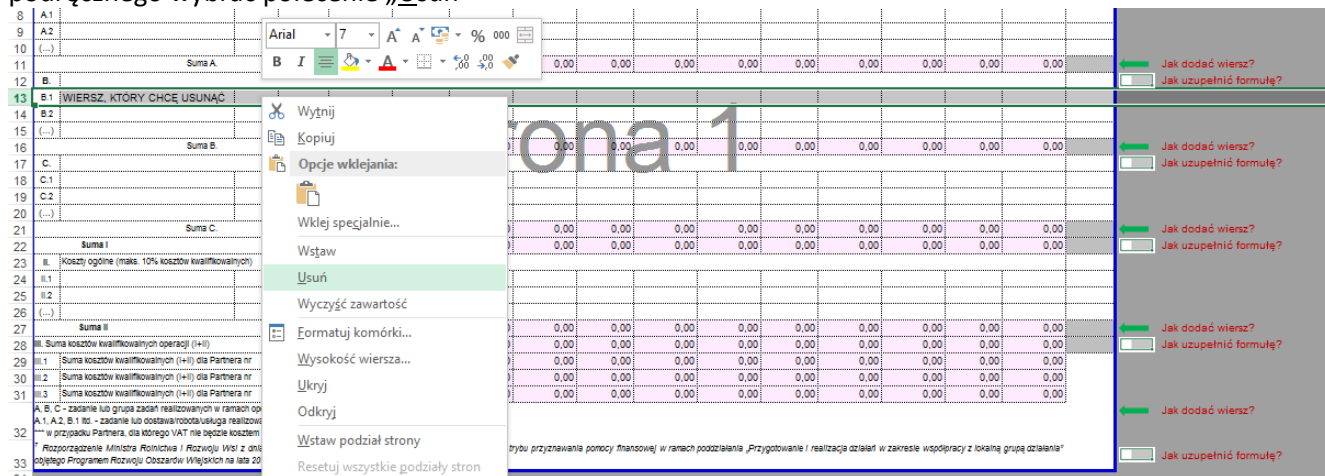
podręcznego wybrać polecenie „Usuń"

| | | | | | | | | | | | | |
|---|---|---|---|---|---|---|---|---|---|---|---|---|
| 8 | A.1 | | | | | | | | | | | |
| 9 | A.2 | | | | | | | | | | | |
| 10 | (...) | | | | | | | | | | | |
| 11 | Suma A. | 0,00 | 0,00 | 0,00 | 0,00 | 0,00 | 0,00 | 0,00 | 0,00 | 0,00 | | |
| 12 | B. | | | | | | | | | | | |
| 13 | B.1 WIERSZ, KTÓRY CHCĘ USUNĄĆ | | | | | | | | | | | |
| 14 | B.2 | | | | | | | | | | | |
| 15 | (...) | | | | | | | | | | | |
| 16 | Suma B. | 0,00 | 0,00 | 0,00 | 0,00 | 0,00 | 0,00 | 0,00 | 0,00 | 0,00 | | |
| 17 | C. | | | | | | | | | | | |
| 18 | C.1 | | | | | | | | | | | |
| 19 | C.2 | | | | | | | | | | | |
| 20 | (...) | | | | | | | | | | | |
| 21 | Suma C. | 0,00 | 0,00 | 0,00 | 0,00 | 0,00 | 0,00 | 0,00 | 0,00 | 0,00 | | |
| 22 | Suma I | 0,00 | 0,00 | 0,00 | 0,00 | 0,00 | 0,00 | 0,00 | 0,00 | 0,00 | | |
| 23 | II. Koszty ogólne (maks. 10% kosztów kwalifikowalnych) | | | | | | | | | | | |
| 24 | II.1 | | | | | | | | | | | |
| 25 | II.2 | | | | | | | | | | | |
| 26 | (...) | | | | | | | | | | | |
| 27 | Suma II | 0,00 | 0,00 | 0,00 | 0,00 | 0,00 | 0,00 | 0,00 | 0,00 | 0,00 | | |
| 28 | III. Suma kosztów kwalifikowalnych operacji (I+II) | 0,00 | 0,00 | 0,00 | 0,00 | 0,00 | 0,00 | 0,00 | 0,00 | 0,00 | | |
| 29 | III.1 Suma kosztów kwalifikowalnych (I+II) dla Partnera nr | 0,00 | 0,00 | 0,00 | 0,00 | 0,00 | 0,00 | 0,00 | 0,00 | 0,00 | | |
| 30 | III.2 Suma kosztów kwalifikowalnych (I+II) dla Partnera nr | 0,00 | 0,00 | 0,00 | 0,00 | 0,00 | 0,00 | 0,00 | 0,00 | 0,00 | | |
| 31 | III.3 Suma kosztów kwalifikowalnych (I+II) dla Partnera nr | 0,00 | 0,00 | 0,00 | 0,00 | 0,00 | 0,00 | 0,00 | 0,00 | 0,00 | | |

32 A, B, C - zadanie lub grupa zadań realizowanych w ramach op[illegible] A.1, A.2, B.1 itd. - zadanie lub dostawa/robota/usługa realizowa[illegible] *** w przypadku Partnera, dla którego VAT nie będzie kosztem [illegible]

33 * Rozporządzenie Ministra Rolnictwa i Rozwoju Wsi z dnia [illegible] objętego Programem Rozwoju Obszarów Wiejskich na lata 20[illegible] trybu przyznawania pomocy finansowej w ramach poddziałania „Przygotowanie i realizacja działań w zakresie współpracy z lokalną grupą działania"

Strona 1

Jak dodać wiersz?
Jak uzupełnić formułę?
Jak dodać wiersz?
Jak uzupełnić formułę?
Jak dodać wiersz?
Jak uzupełnić formułę?
Jak dodać wiersz?
Jak uzupełnić formułę?
Jak dodać wiersz?
Jak uzupełnić formułę?

Arial 7 A A % 000
B I A

Wytnij
Kopiuj
Opcje wklejania:
Wklej specjalnie...
Wstaw
Usuń
Wyczyść zawartość
Formatuj komórki...
Wysokość wiersza...
Ukryj
Odkryj
Wstaw podział strony
Resetuj wszystkie podziały stron